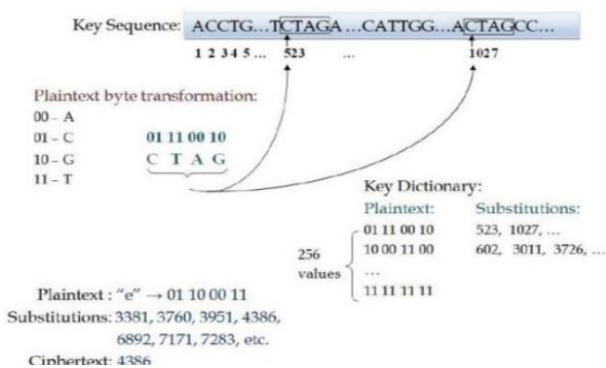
Key Sequence: ACCTG...TCTAGA...CATTGG...ACTAGCC...

1 2 3 4 5 ... 523 ... 1027

Plaintext byte transformation:

00 – A
01 – C
10 – G
11 – T

01 11 00 10
C T A G

Key Dictionary:

| | Plaintext: | Substitutions: |
|---|---|---|
| 256 values | 01 11 00 10 | 523, 1027, ... |
| | 10 00 11 00 | 602, 3011, 3726, ... |
| | ... | |
| | 11 11 11 11 | |

Plaintext : "e" → 01 10 00 11
Substitutions: 3381, 3760, 3951, 4386, 6892, 7171, 7283, etc.
Ciphertext: 4386